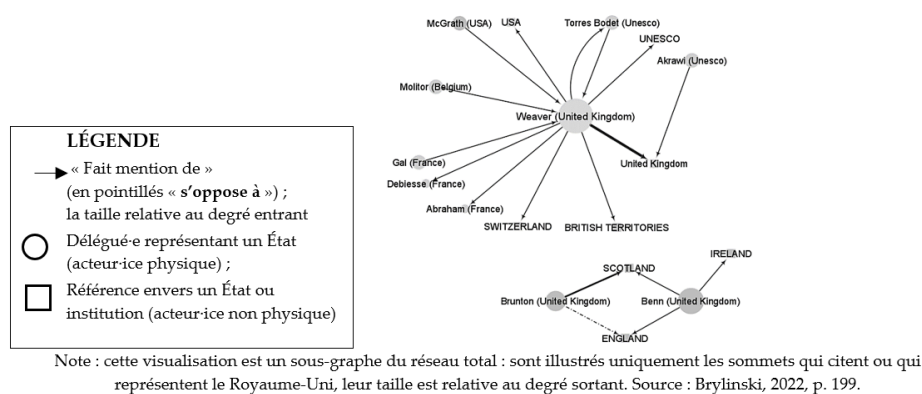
LÉGENDE

« Fait mention de » (en pointillés « **s'oppose à** ») ; la taille relative au degré entrant

Délégué·e représentant un État (acteur·ice physique) ;

Référence envers un État ou institution (acteur·ice non physique)

McGrath (USA)
USA
Torres Bodet (Unesco)
UNESCO
Akrawi (Unesco)
Molitor (Belgium)
Weaver (United Kingdom)
United Kingdom
Gal (France)
Debiesse (France)
Abraham (France)
SWITZERLAND
BRITISH TERRITORIES

IRELAND
SCOTLAND
Brunton (United Kingdom)
Benn (United Kingdom)
ENGLAND

Note : cette visualisation est un sous-graphe du réseau total : sont illustrés uniquement les sommets qui citent ou qui représentent le Royaume-Uni, leur taille est relative au degré sortant. Source : Brylinski, 2022, p. 199.